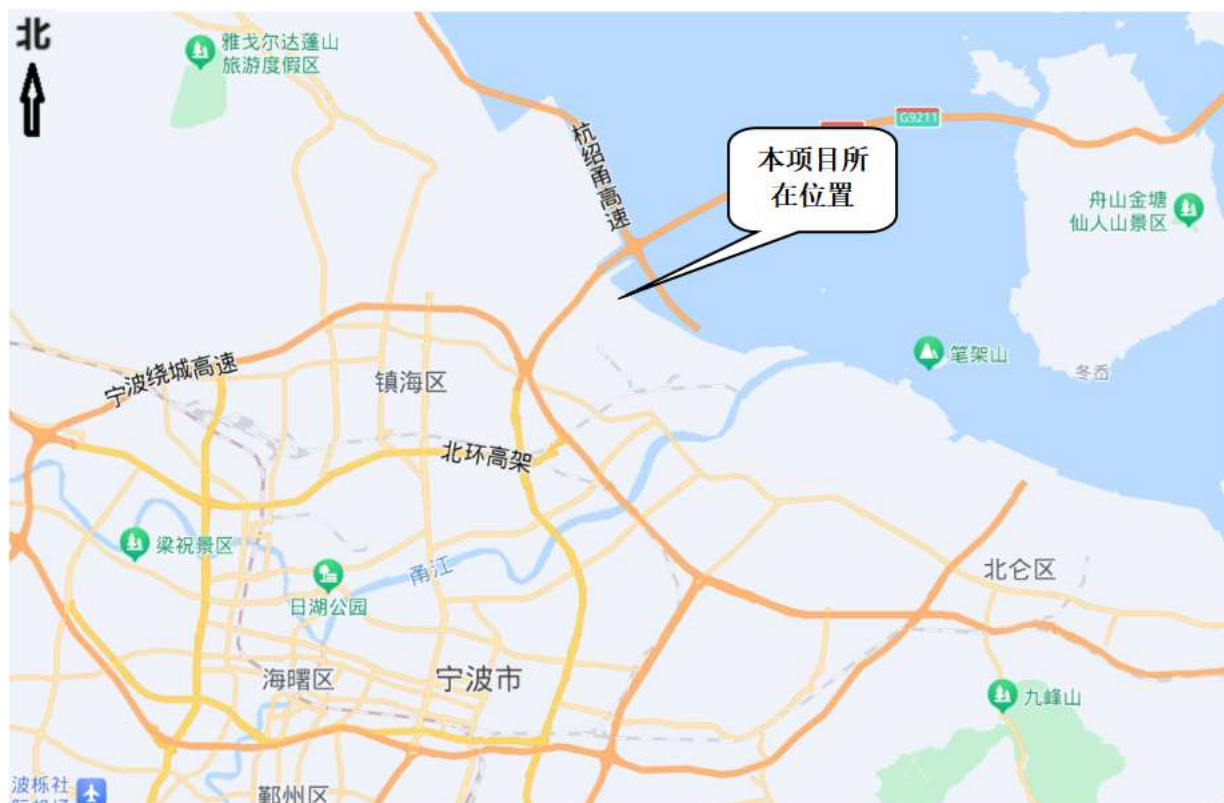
北

雅戈尔达蓬山旅游度假区

G9211

杭绍甬高速

本项目所在位置

舟山金塘仙人山景区

宁波绕城高速

镇海区

笔架山

冬岙

北环高架

梁祝景区

甬江

日湖公园

北仑区

海曙区

宁波市

九峰山

波栎社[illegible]

鄞州区